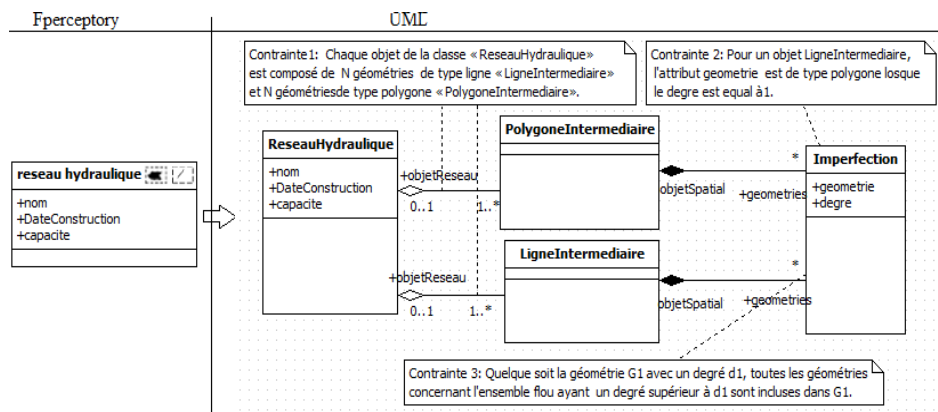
Fperceptory

UML

Contrainte1: Chaque objet de la classe «ReseauHydraulique» est composé de N géométries de type ligne «LigneIntermediaire» et N géométriesde type polygone «PolygoneIntermediaire».

Contrainte 2: Pour un objet LigneIntermediaire, l'attribut geometrie est de type polygone losque le degre est equal à1.

reseau hydraulique
+nom
+DateConstruction
+capacite

ReseauHydraulique
+nom
+DateConstruction
+capacite

+objetReseau
0..1
1..*

PolygoneIntermediaire

objetSpatial
+geometries
*

Imperfection
+geometrie
+degre

+objetReseau
0..1
1..*

LigneIntermediaire

objetSpatial
+geometries
*

Contrainte 3: Quelque soit la géométrie G1 avec un degré d1, toutes les géométries concernant l'ensemble flou ayant un degré supérieur à d1 sont incluses dans G1.